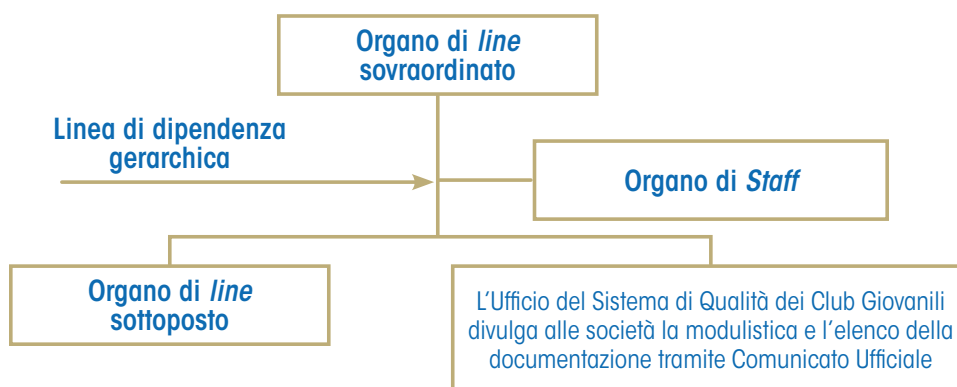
Organo di *line* sovraordinato

Linea di dipendenza gerarchica

Organo di *Staff*

Organo di *line* sottoposto

L'Ufficio del Sistema di Qualità dei Club Giovanili divulga alle società la modulistica e l'elenco della documentazione tramite Comunicato Ufficiale